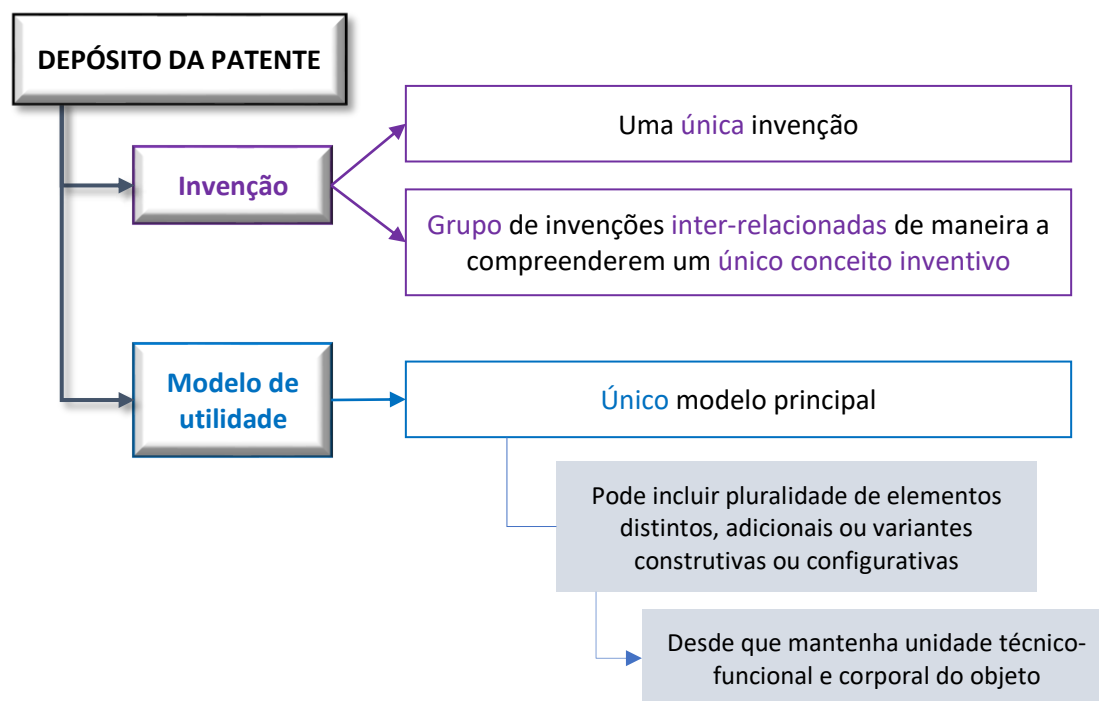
DEPÓSITO DA PATENTE

Invenção

Uma única invenção

Grupo de invenções inter-relacionadas de maneira a compreenderem um único conceito inventivo

Modelo de utilidade

Único modelo principal

Pode incluir pluralidade de elementos distintos, adicionais ou variantes construtivas ou configurativas

Desde que mantenha unidade técnico-funcional e corporal do objeto